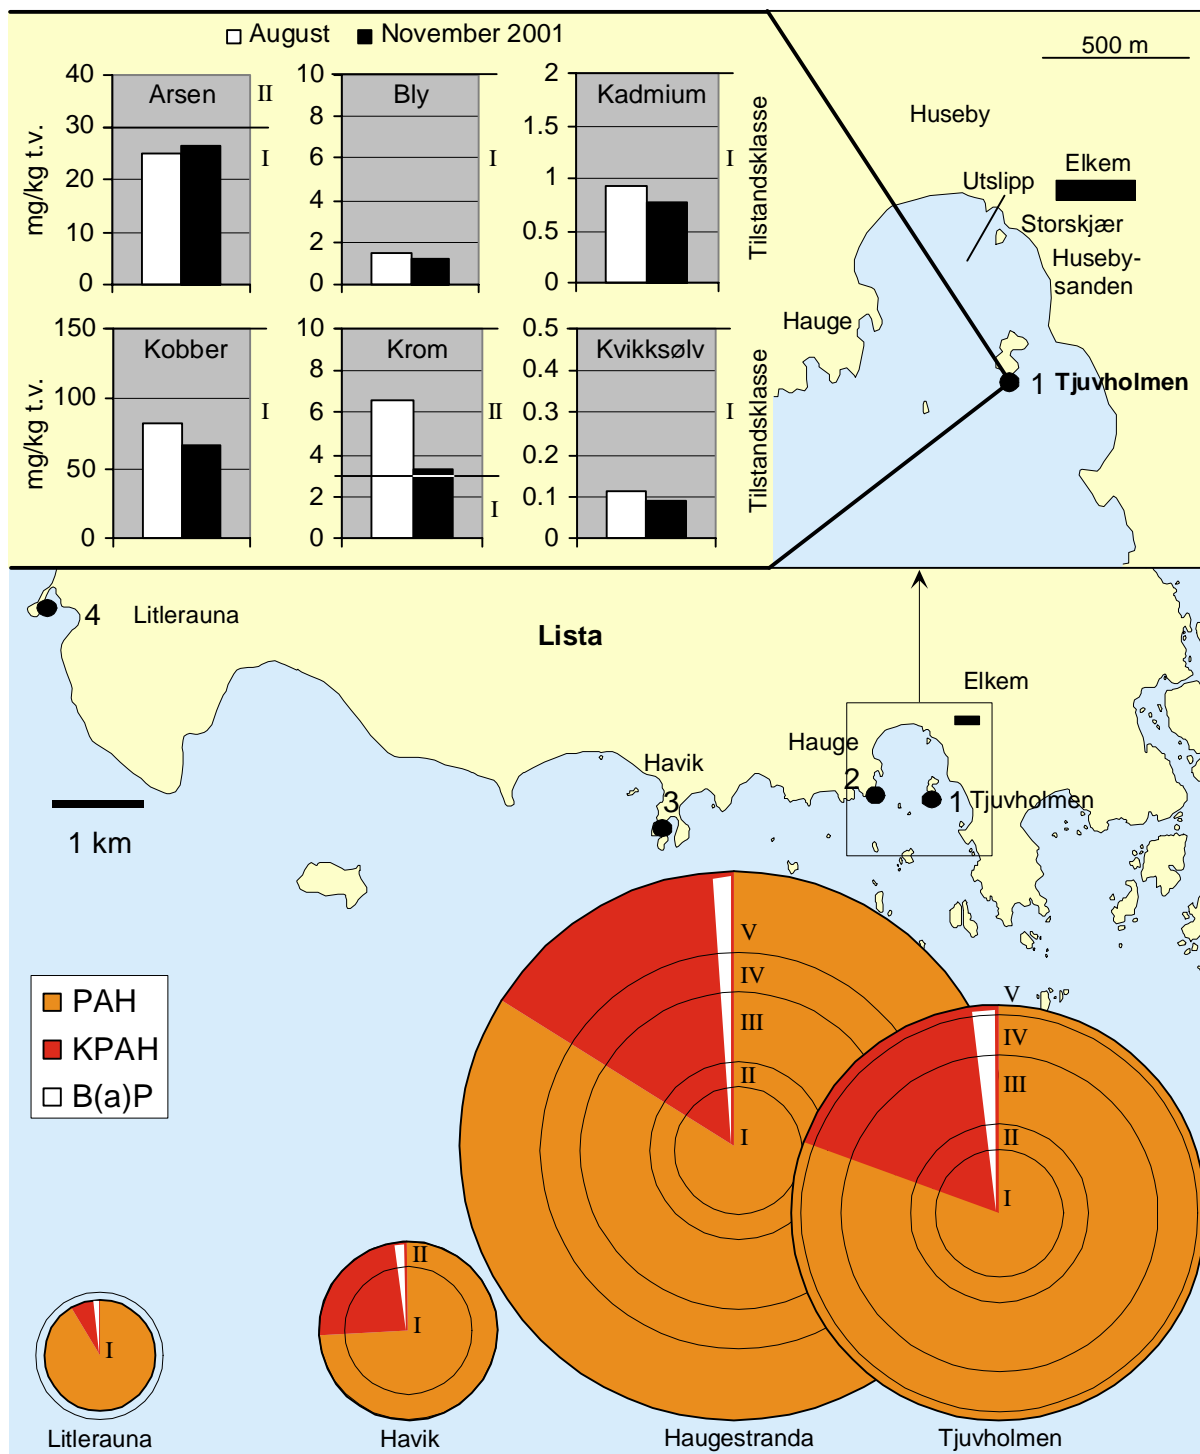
□ August ■ November 2001

mg/kg t.v.

| 40 | Arsen | II |
|---|---|---|
| 30 | | |
| 20 | | I |
| 10 | | |
| 0 | | |

| 10 | Bly | |
|---|---|---|
| 8 | | |
| 6 | | I |
| 4 | | |
| 2 | | |
| 0 | | |

| 2 | Kadmium | |
|---|---|---|
| 1.5 | | |
| 1 | | I |
| 0.5 | | |
| 0 | | |

Tilstandsklasse

mg/kg t.v.

| 150 | Kobber | |
|---|---|---|
| 100 | | I |
| 50 | | |
| 0 | | |

| 10 | Krom | |
|---|---|---|
| 8 | | |
| 6 | | II |
| 4 | | |
| 2 | | I |
| 0 | | |

| 0.5 | Kvikksølv | |
|---|---|---|
| 0.4 | | |
| 0.3 | | I |
| 0.2 | | |
| 0.1 | | |
| 0 | | |

Tilstandsklasse

500 m

Huseby

Utslipp

Elkem

Storskjær

Huseby-sanden

Hauge

1 Tjuvholmen

4 Litlerauna

Lista

Elkem

Havik

Hauge

2

3

1 Tjuvholmen

1 km

PAH
KPAH
B(a)P

V
IV
III
II
I

V
IV
III
II
I

II
I

I

Litlerauna

Havik

Haugestranda

Tjuvholmen